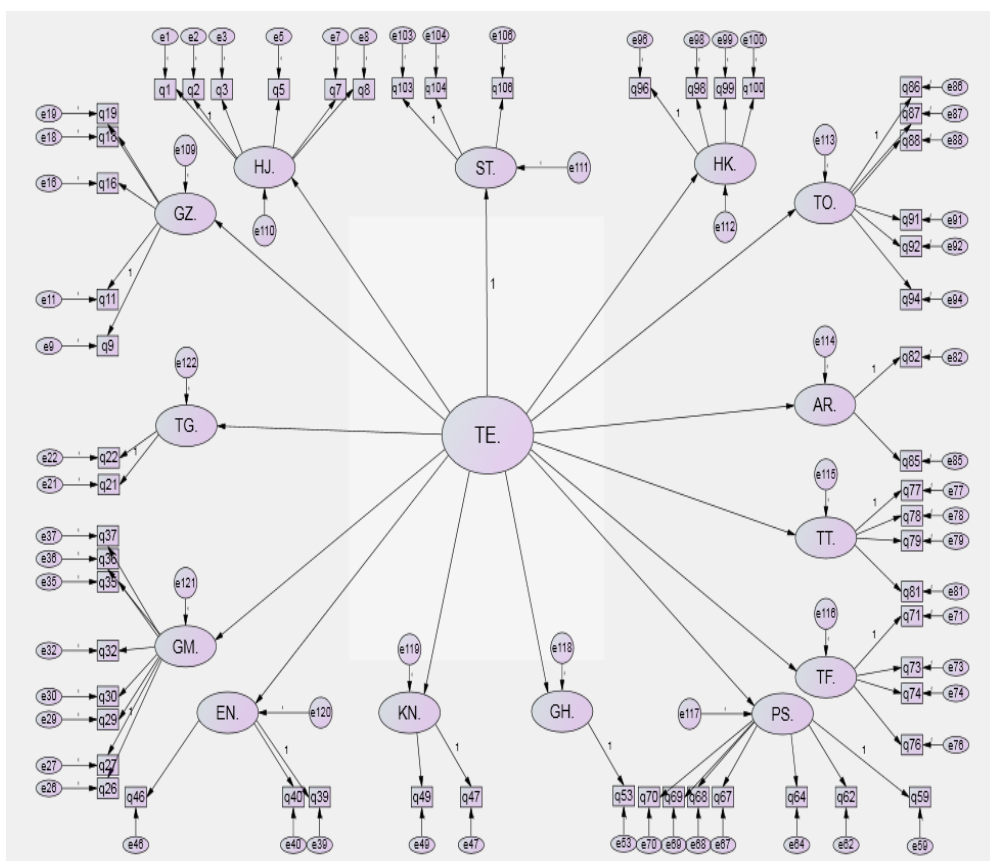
e1 e2 e3 e5 e7 e8
q1 q2 q3 q5 q7 q8
1
HJ.
e110

e103 e104 e106
q103 q104 q106
1
ST.
e111

e96 e98 e99 e100
q96 q98 q99 q100
1
HK.
e112

e113
TO.
1
q86 e86
q87 e87
q88 e88
q91 e91
q92 e92
q94 e94

e19 q19
e18 q18
e109
e16 q16
GZ.
1
e11 q11
e9 q9

1

e122
TG.
e22 q22
1
e21 q21

TE.

e114
AR.
1
q82 e82
q85 e85

e115
TT.
1
q77 e77
q78 e78
q79 e79
q81 e81

e37 q37
e36 q36
e35 q35
e121
e32 q32
GM.
e30 q30
e29 q29
1
e27 q27
e26 q26

EN.
e120
1
q46 q40 q39
e46 e40 e39

e119
KN.
1
q49 q47
e49 e47

e118
GH.
1
q53
e53

e116
TF.
1
q71 e71
q73 e73
q74 e74
q76 e76

e117
PS.
1
q70 q69 q68 q67 q64 q62 q59
e70 e69 e68 e67 e64 e62 e59